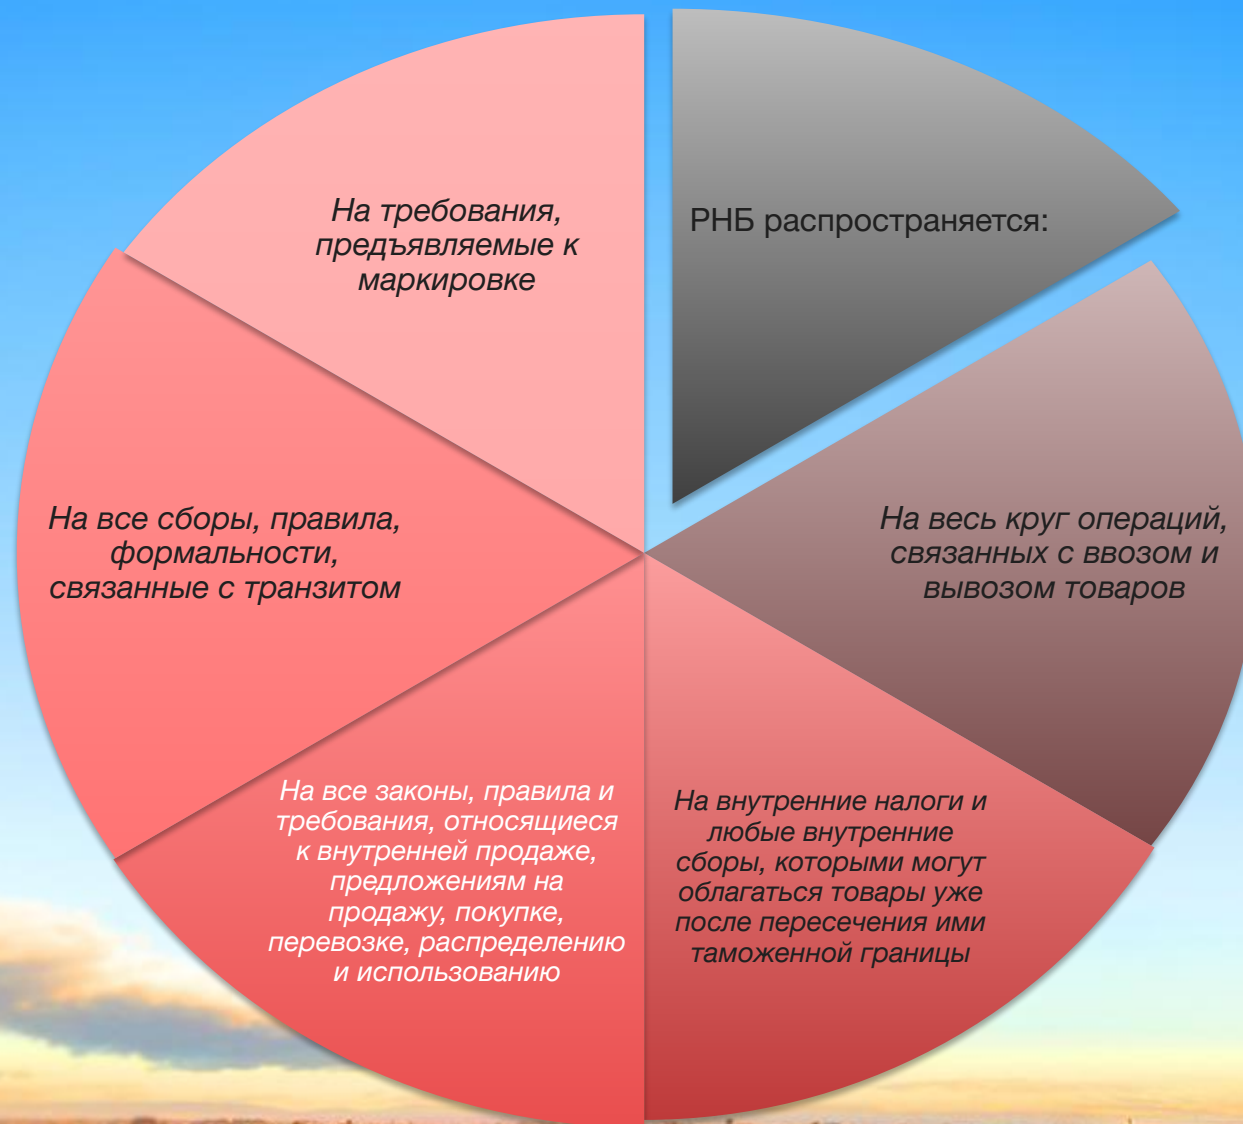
РНБ распространяется:

На весь круг операций, связанных с ввозом и вывозом товаров

На внутренние налоги и любые внутренние сборы, которыми могут облагаться товары уже после пересечения ими таможенной границы

На все законы, правила и требования, относящиеся к внутренней продаже, предложениям на продажу, покупке, перевозке, распределению и использованию

На все сборы, правила, формальности, связанные с транзитом

На требования, предъявляемые к маркировке